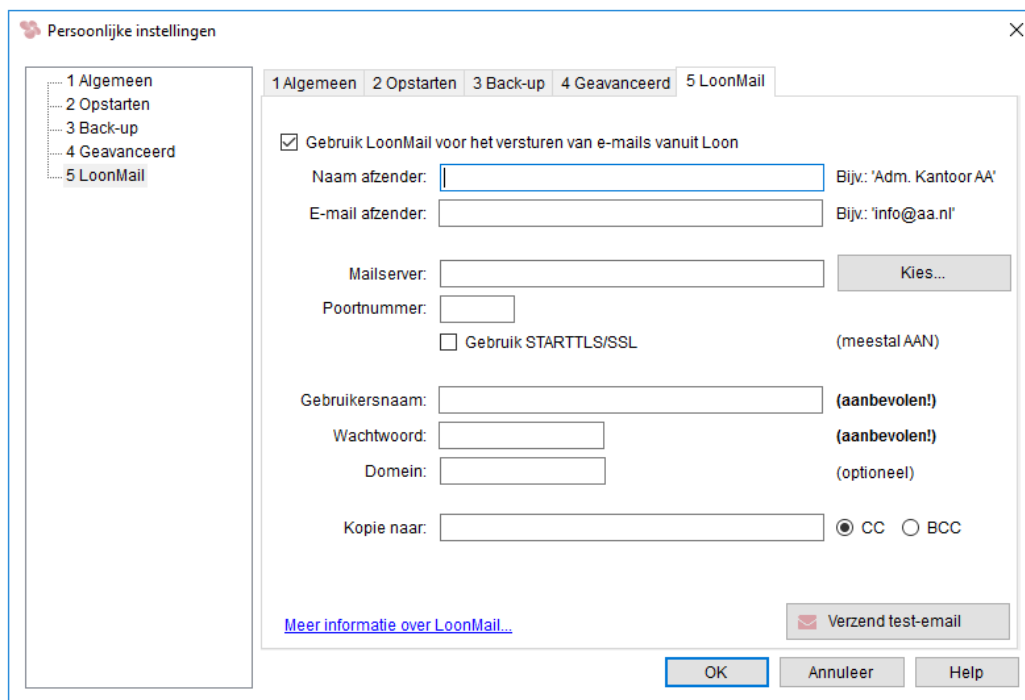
Persoonlijke instellingen

1 Algemeen
2 Opstarten
3 Back-up
4 Geavanceerd
5 LoonMail

1 Algemeen | 2 Opstarten | 3 Back-up | 4 Geavanceerd | 5 LoonMail

☑ Gebruik LoonMail voor het versturen van e-mails vanuit Loon

Naam afzender: Bijv.: 'Adm. Kantoor AA'
E-mail afzender: Bijv.: 'info@aa.nl'

Mailserver: Kies...
Poortnummer:
☐ Gebruik STARTTLS/SSL (meestal AAN)

Gebruikersnaam: (aanbevolen!)
Wachtwoord: (aanbevolen!)
Domein: (optioneel)

Kopie naar: CC BCC

Meer informatie over LoonMail...
Verzend test-email

OK Annuleer Help